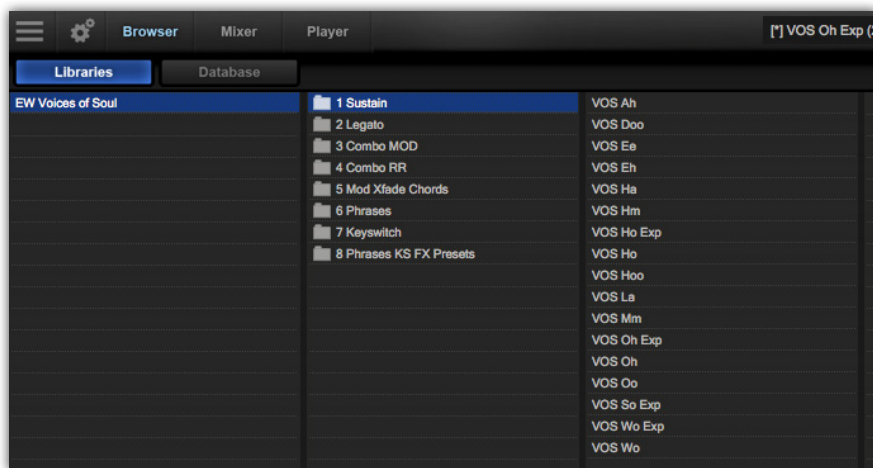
Browser Mixer Player

[*] VOS Oh Exp ([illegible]

Libraries Database

EW Voices of Soul

1 Sustain
2 Legato
3 Combo MOD
4 Combo RR
5 Mod Xfade Chords
6 Phrases
7 Keyswitch
8 Phrases KS FX Presets

VOS Ah
VOS Doo
VOS Ee
VOS Eh
VOS Ha
VOS Hm
VOS Ho Exp
VOS Ho
VOS Hoo
VOS La
VOS Mm
VOS Oh Exp
VOS Oh
VOS Oo
VOS So Exp
VOS Wo Exp
VOS Wo